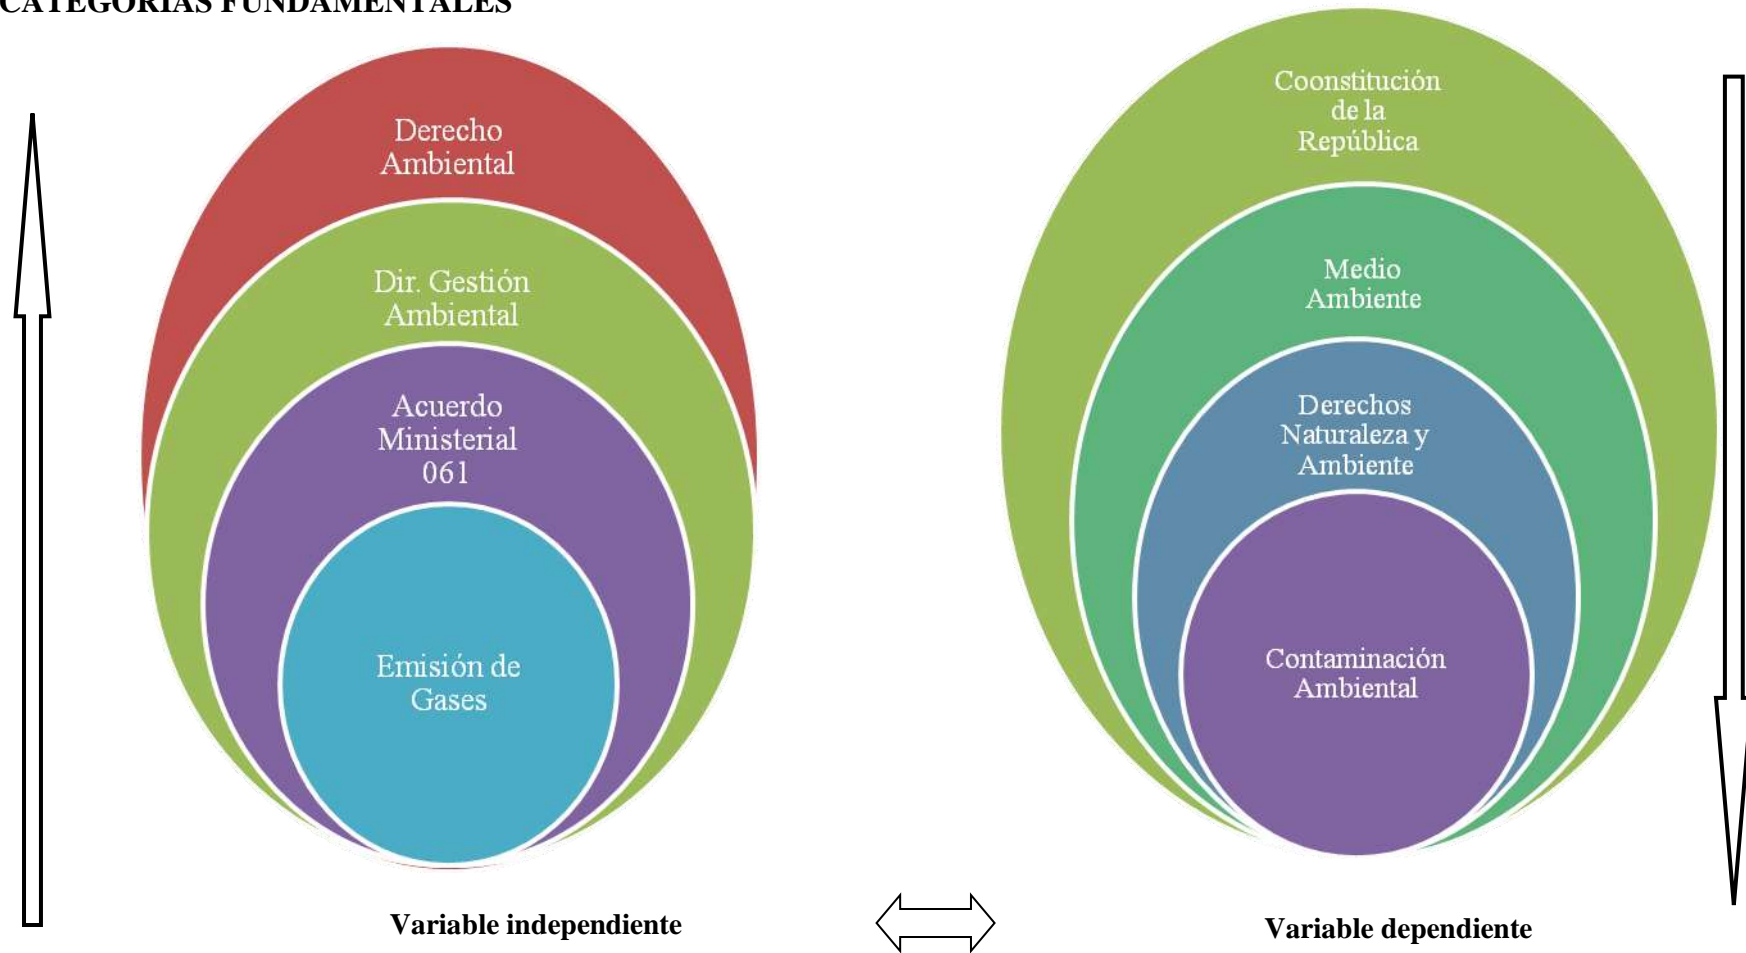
CATEGORIAS FUNDAMENTALES

Derecho Ambiental

Dir. Gestión Ambiental

Acuerdo Ministerial 061

Emisión de Gases

Coonstitución de la República

Medio Ambiente

Derechos Naturaleza y Ambiente

Contaminación Ambiental

Variable independiente

Variable dependiente